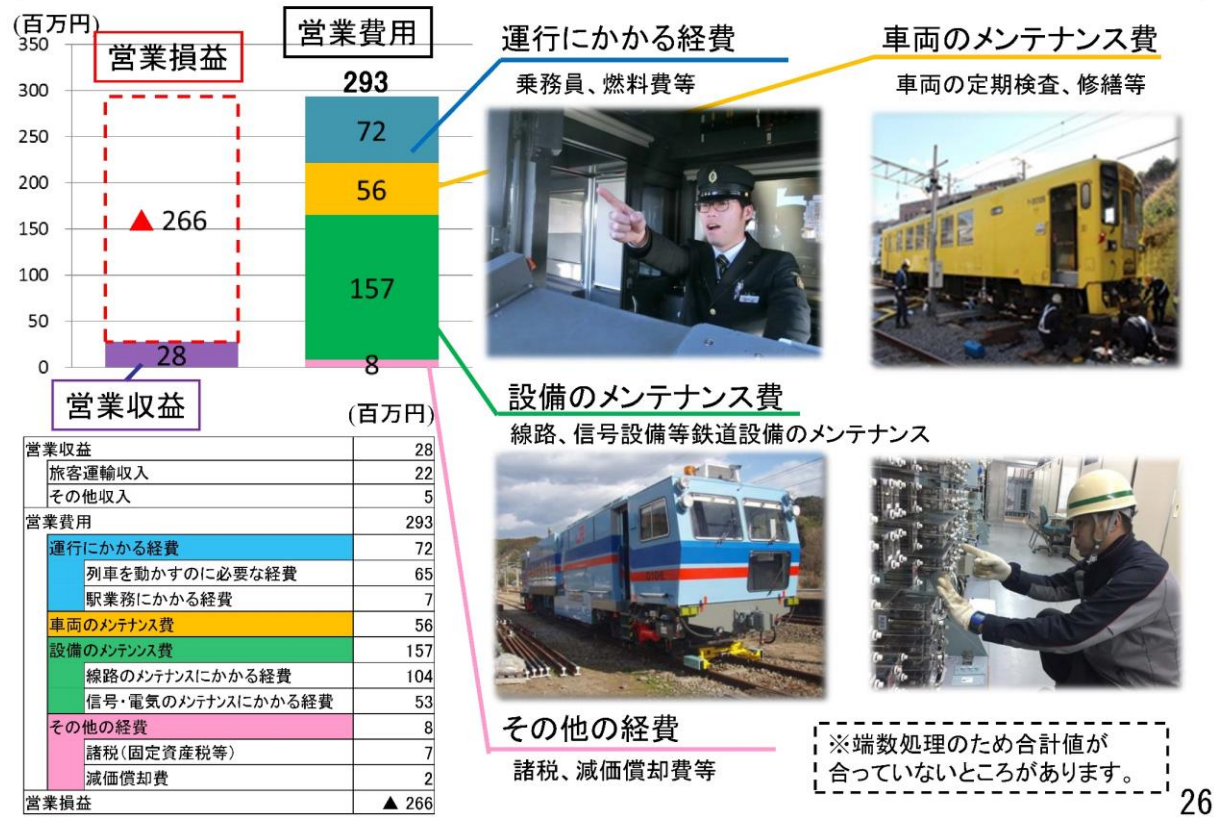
(百万円)
350
300
250
200
150
100
50
0

営業損益
▲ 266
28
営業収益

営業費用
293
72
56
157
8

運行にかかる経費
乗務員、燃料費等

車両のメンテナンス費
車両の定期検査、修繕等

設備のメンテナンス費
線路、信号設備等鉄道設備のメンテナンス

その他の経費
諸税、減価償却費等

(百万円)

| | |
|---|---|
| 営業収益 | 28 |
| 旅客運輸収入 | 22 |
| その他収入 | 5 |
| 営業費用 | 293 |
| 運行にかかる経費 | 72 |
| 列車を動かすのに必要な経費 | 65 |
| 駅業務にかかる経費 | 7 |
| 車両のメンテナンス費 | 56 |
| 設備のメンテナンス費 | 157 |
| 線路のメンテナンスにかかる経費 | 104 |
| 信号・電気のメンテナンスにかかる経費 | 53 |
| その他の経費 | 8 |
| 諸税(固定資産税等) | 7 |
| 減価償却費 | 2 |
| 営業損益 | ▲ 266 |

※端数処理のため合計値が合っていないところがあります。

26